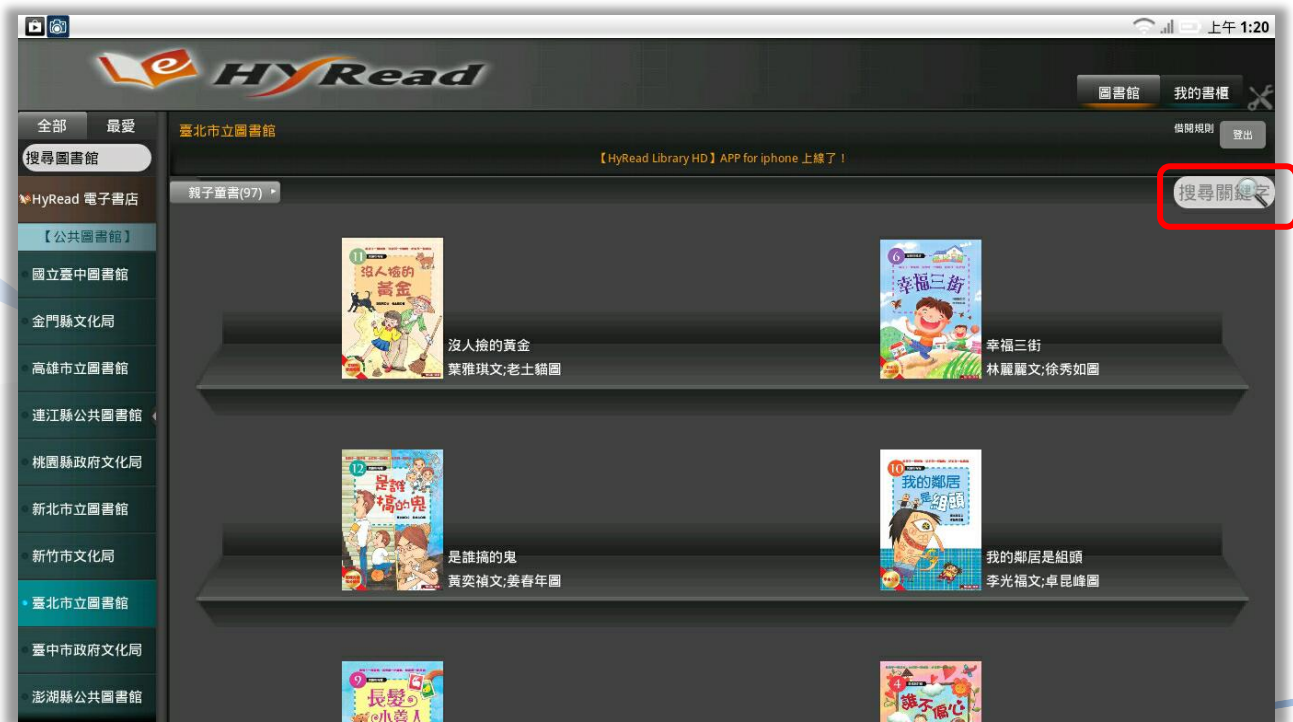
上午 1:20

HyRead

圖書館 我的書櫃

全部 最愛

搜尋圖書館

HyRead 電子書店

【公共圖書館】

國立臺中圖書館

金門縣文化局

高雄市立圖書館

連江縣公共圖書館

桃園縣政府文化局

新北市立圖書館

新竹市文化局

臺北市立圖書館

臺中市政府文化局

澎湖縣公共圖書館

臺北市立圖書館

借閱規則 登出

【HyRead Library HD】APP for iphone 上線了！

親子童書(97)

搜尋關鍵字

沒人撿的黃金

沒人撿的黃金
葉雅琪文;老土貓圖

幸福三街

幸福三街
林麗麗文;徐秀如圖

是誰搞的鬼

是誰搞的鬼
黃奕禎文;姜春年圖

我的鄰居是組頭

我的鄰居是組頭
李光福文;卓昆峰圖

長髮小美人

誰不偏心